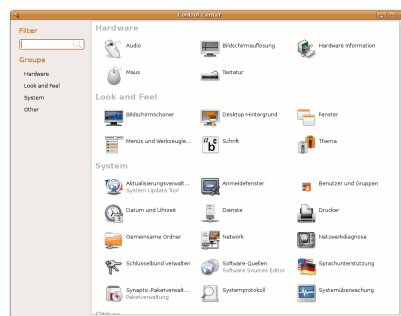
Control Center

Filter

Groups

Hardware

Look and Feel

System

Other

Hardware

Audio

Bildschirmauflösung

Hardware Information

Maus

Tastatur

Look and Feel

Bildschirmschoner

Desktop-Hintergrund

Fenster

Menüs und Werkzeugle...

Schrift

Thema

System

Aktualisierungsverwalt...
System Update Tool

Anmeldefenster

Benutzer und Gruppen

Datum und Uhrzeit

Dienste

Drucker

Gemeinsame Ordner

Network

Netzwerkdiagnose

Schlüsselbund verwalten

Software-Quellen
Software Sources Editor

Sprachunterstützung

Synaptic-Paketverwalt...
Paketverwaltung

Systemprotokoll

Systemüberwachung

Other